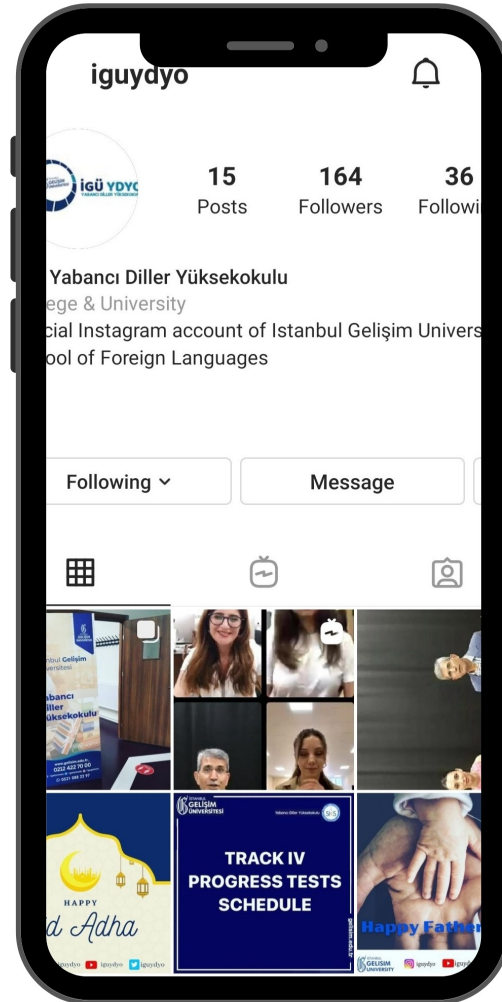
iguydyo

İGÜ YDYO

15 Posts

164 Followers

36 Followi

Yabancı Diller Yüksekokulu
ege & University
cial Instagram account of Istanbul Gelişim Univers
ool of Foreign Languages

Following

Message

bul Gelişim
ersitesi
bancı
iller
Yüksekokulu

HAPPY
d Adha
iguydyo iguydyo iguydyo

Gelişim Üniversitesi
Yabancı Diller Yüksekokulu
TRACK IV
PROGRESS TESTS
SCHEDULE

Happy Fathe
GELİŞİM UNIVERSITY iguydyo iguyd